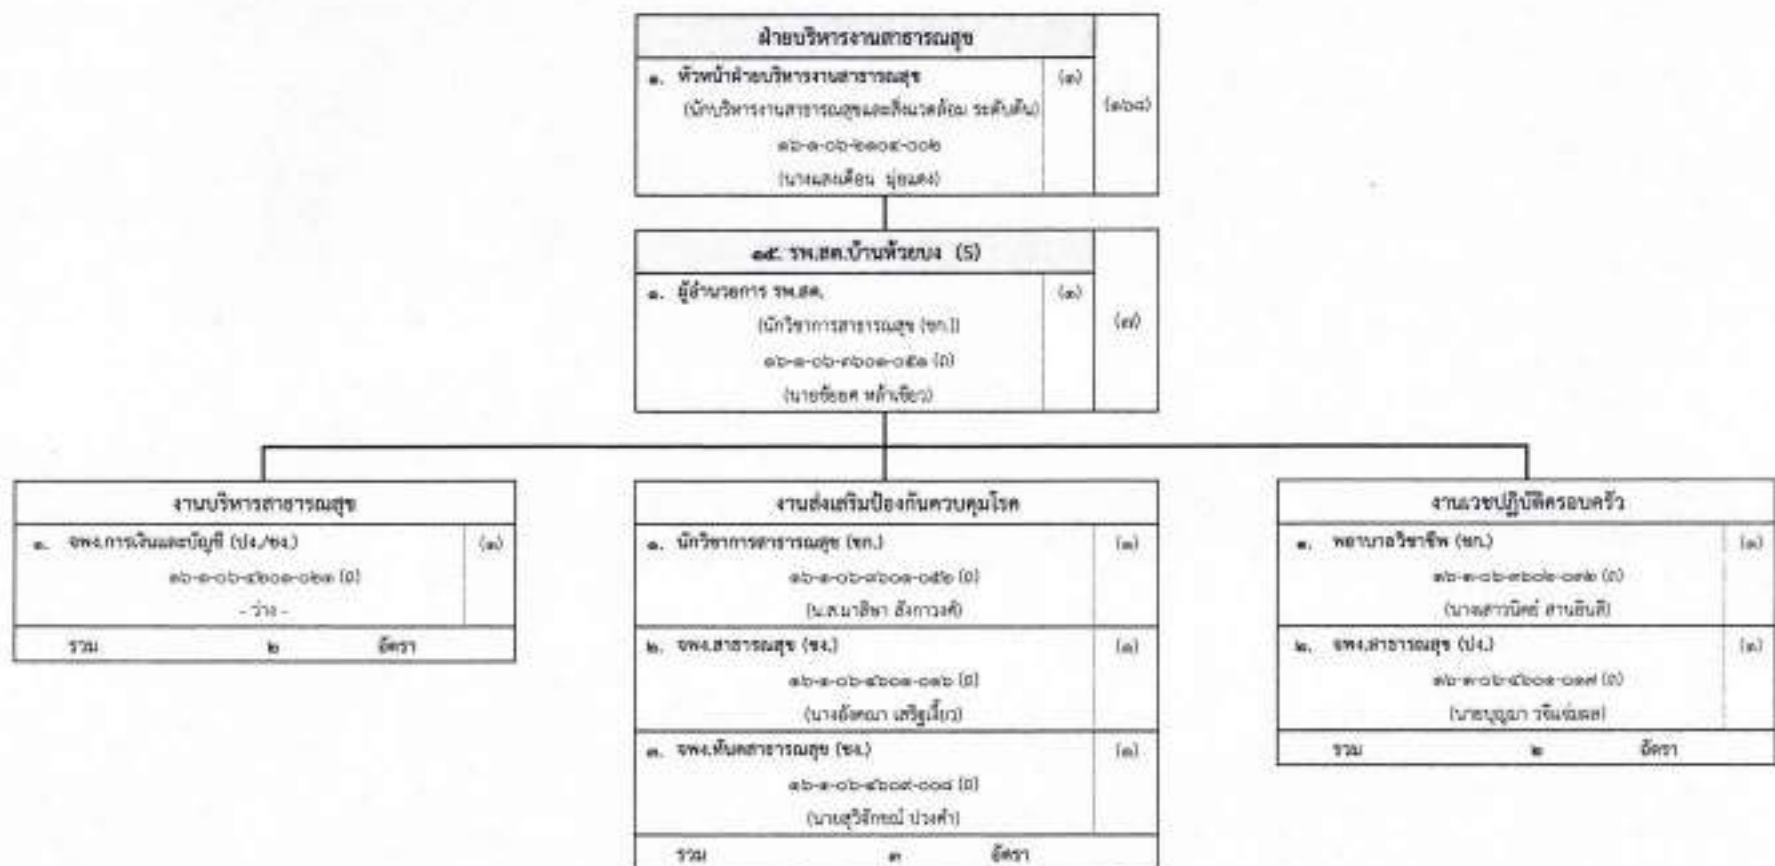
ฝ่ายบริหารงานสาธารณสุข

๑. หัวหน้าฝ่ายบริหารงานสาธารณสุข (๑) (๑๖๔)
(นักบริหารงานสาธารณสุขและสิ่งแวดล้อม ระดับต้น)
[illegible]
(นางแสงเดือน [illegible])

๑๕. รพ.สต.บ้านห้วยบง (5)

๑. ผู้อำนวยการ รพ.สต. (๑) (๗)
(นักวิชาการสาธารณสุข (ชก.))
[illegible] (0)
(นาย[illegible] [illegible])

งานบริหารสาธารณสุข

๑. จพง.การเงินและบัญชี (ปง./ชง.) (๑)
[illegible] (0)
- ว่าง -

รวม ๒ อัตรา

งานส่งเสริมป้องกันควบคุมโรค

๑. นักวิชาการสาธารณสุข (ชก.) (๑)
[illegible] (0)
(น.ส.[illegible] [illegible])

๒. จพง.สาธารณสุข (ชง.) (๑)
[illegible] (0)
(นาง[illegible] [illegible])

๓. จพง.ทันตสาธารณสุข (ชง.) (๑)
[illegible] (0)
(นาย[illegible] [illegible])

รวม ๓ อัตรา

งานเวชปฏิบัติครอบครัว

๑. พยาบาลวิชาชีพ (ชก.) (๑)
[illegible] (0)
(นางสาว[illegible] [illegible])

๒. จพง.สาธารณสุข (ปง.) (๑)
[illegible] (0)
(นาย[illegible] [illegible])

รวม ๒ อัตรา